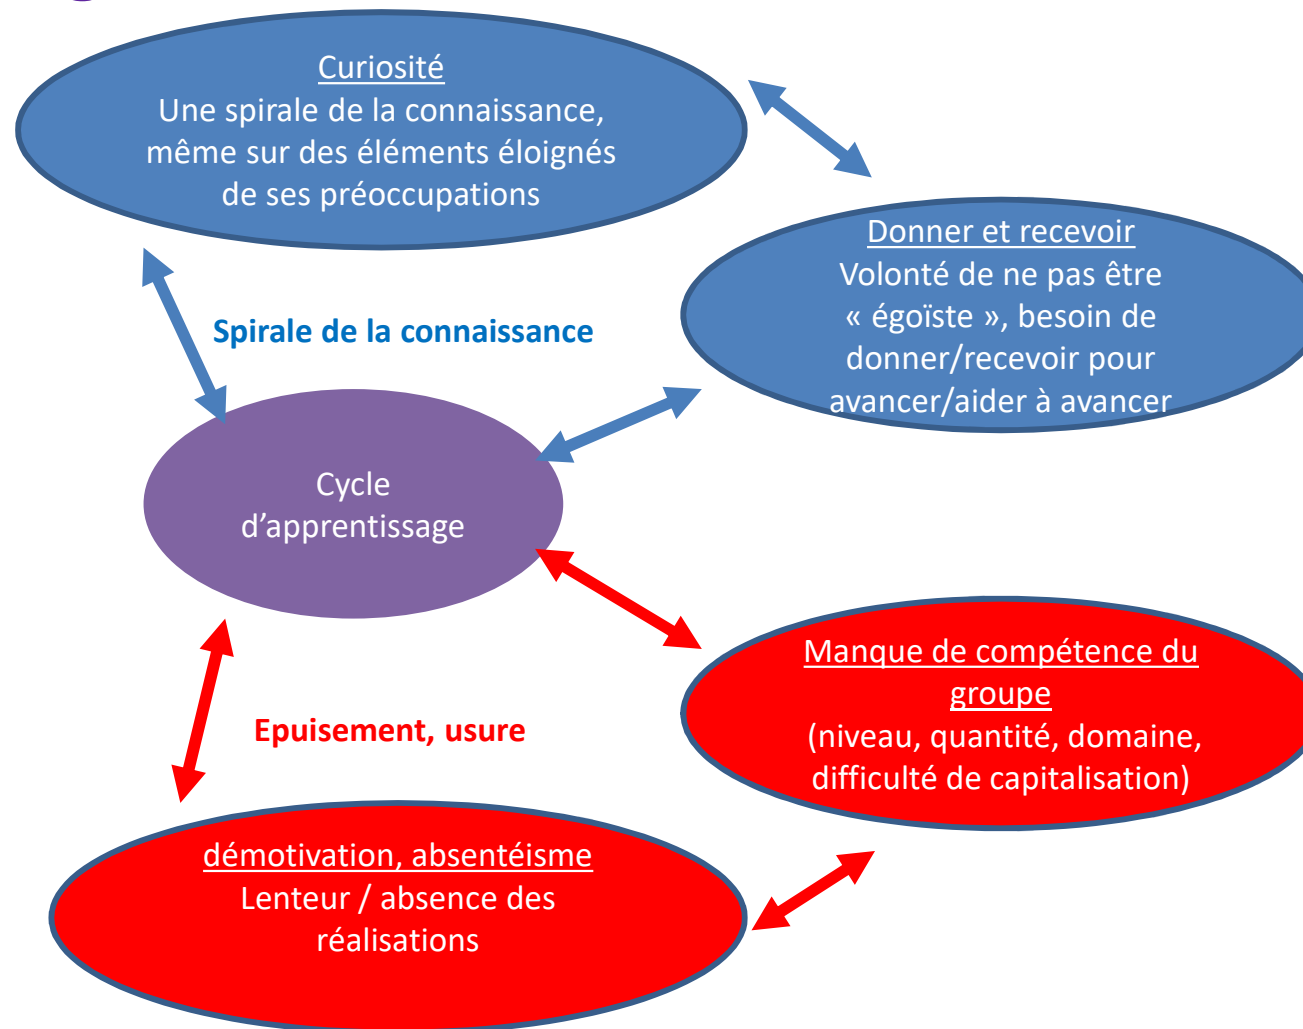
Curiosité
Une spirale de la connaissance, même sur des éléments éloignés de ses préoccupations

Donner et recevoir
Volonté de ne pas être « égoïste », besoin de donner/recevoir pour avancer/aider à avancer

Spirale de la connaissance

Cycle d'apprentissage

Manque de compétence du groupe
(niveau, quantité, domaine, difficulté de capitalisation)

Epuisement, usure

démotivation, absentéisme
Lenteur / absence des réalisations